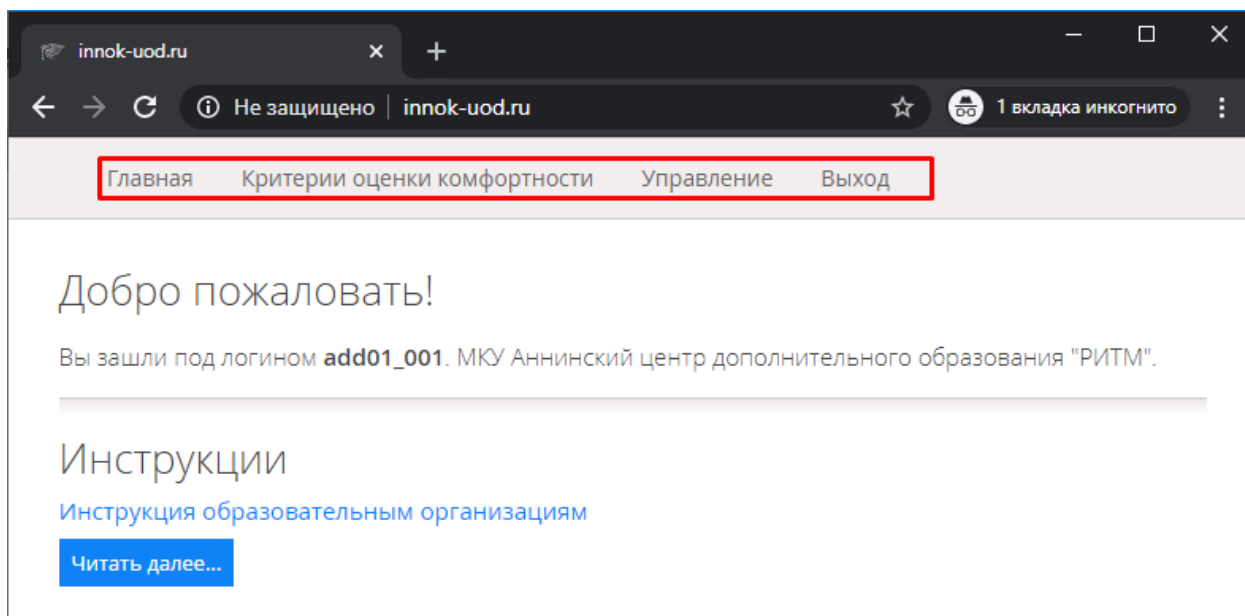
innok-uod.ru ×
+

Не защищено | innok-uod.ru

1 вкладка инкогнито

Главная Критерии оценки комфортности Управление Выход

Добро пожаловать!

Вы зашли под логином **add01_001**. МКУ Аннинский центр дополнительного образования "РИТМ".

Инструкции

Инструкция образовательным организациям

Читать далее...